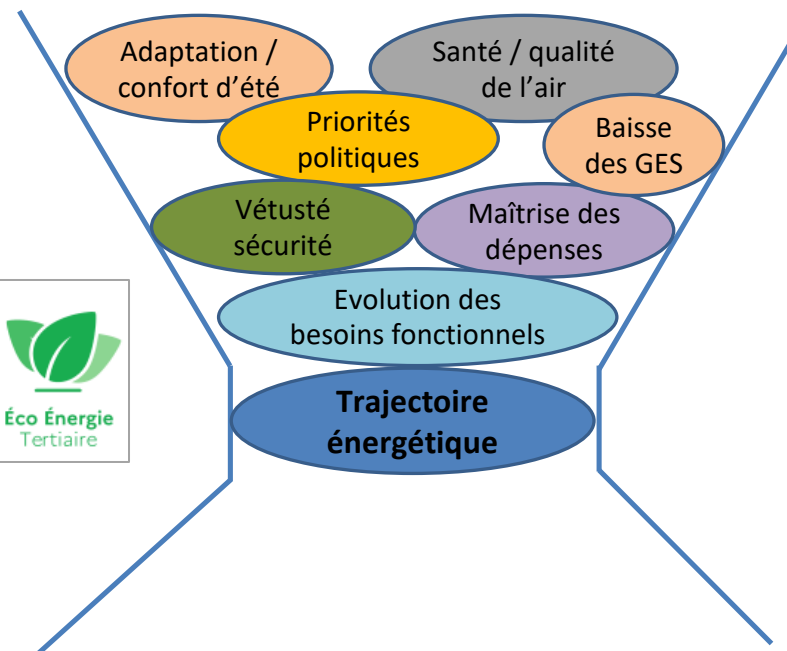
Adaptation / confort d'été

Santé / qualité de l'air

Priorités politiques

Baisse des GES

Vétusté sécurité

Maîtrise des dépenses

Evolution des besoins fonctionnels

Trajectoire énergétique

Éco Énergie Tertiaire